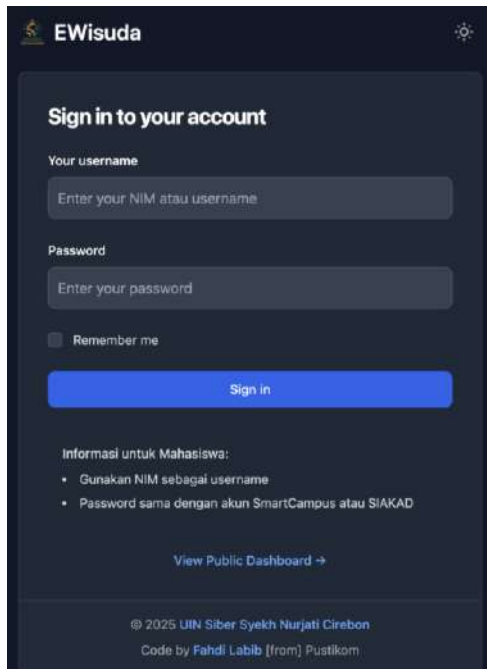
EWisuda

Sign in to your account

Your username

Enter your NIM atau username

Password

Enter your password

Remember me

Sign in

Informasi untuk Mahasiswa:

- Gunakan NIM sebagai username
- Password sama dengan akun SmartCampus atau SIAKAD

View Public Dashboard →

© 2025 UIN Siber Syekh Nurjati Cirebon

Code by Fahdi Labib [from] Pustikom